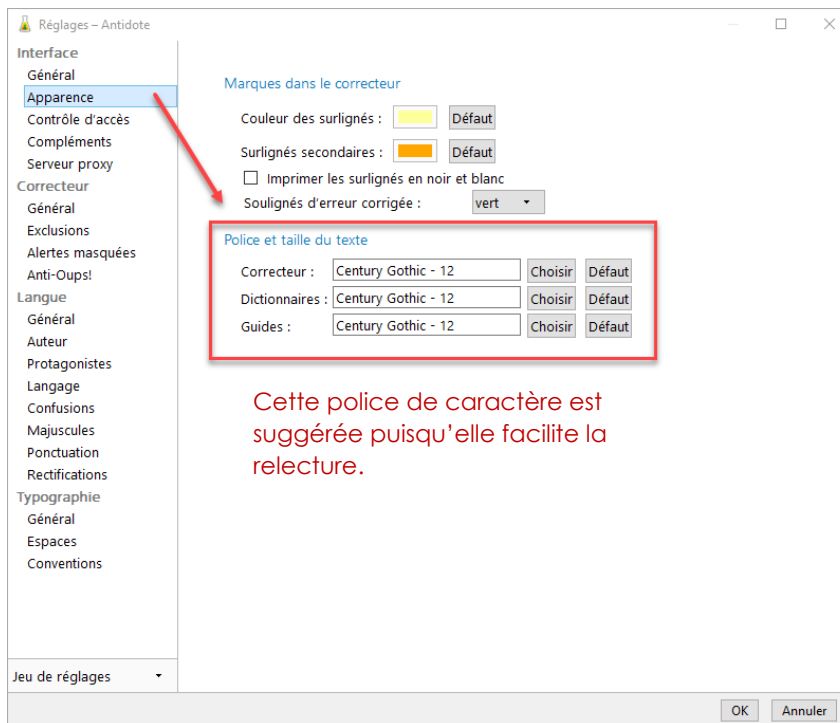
Réglages – Antidote

Interface
Général
Apparence
Contrôle d'accès
Compléments
Serveur proxy
Correcteur
Général
Exclusions
Alertes masquées
Anti-Oups!
Langue
Général
Auteur
Protagonistes
Langage
Confusions
Majuscules
Ponctuation
Rectifications
Typographie
Général
Espaces
Conventions

Jeu de réglages

Marques dans le correcteur
Couleur des surlignés : Défaut
Surlignés secondaires : Défaut
Imprimer les surlignés en noir et blanc
Soulignés d'erreur corrigée : vert

Police et taille du texte
Correcteur : Century Gothic - 12 Choisir Défaut
Dictionnaires : Century Gothic - 12 Choisir Défaut
Guides : Century Gothic - 12 Choisir Défaut

Cette police de caractère est suggérée puisqu'elle facilite la relecture.

OK Annuler